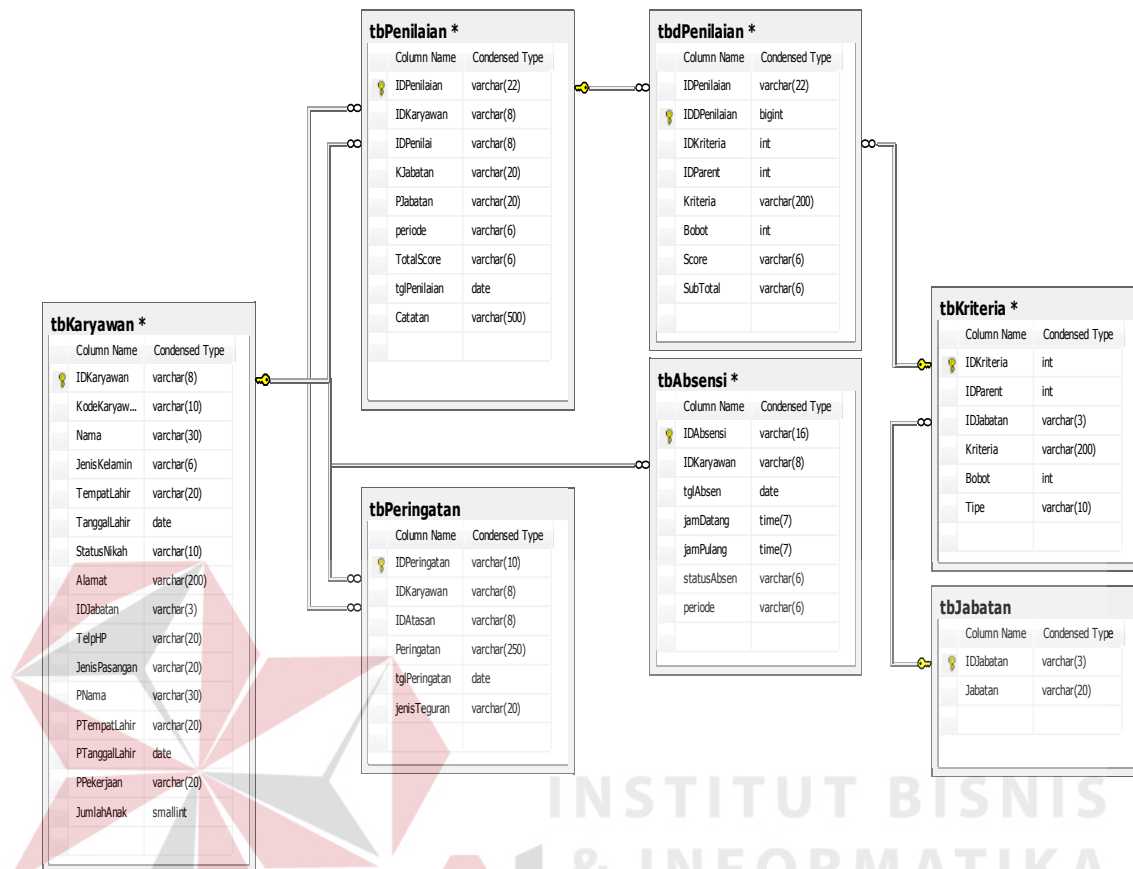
tbPenilaian *

| Column Name | Condensed Type |
|---|---|
| IDPenilaian | varchar(22) |
| IDKaryawan | varchar(8) |
| IDPenilai | varchar(8) |
| KJabatan | varchar(20) |
| PJabatan | varchar(20) |
| periode | varchar(6) |
| TotalScore | varchar(6) |
| tglPenilaian | date |
| Catatan | varchar(500) |

tbdPenilaian *

| Column Name | Condensed Type |
|---|---|
| IDPenilaian | varchar(22) |
| IDDPenilaian | bigint |
| IDKriteria | int |
| IDParent | int |
| Kriteria | varchar(200) |
| Bobot | int |
| Score | varchar(6) |
| SubTotal | varchar(6) |

tbKaryawan *

| Column Name | Condensed Type |
|---|---|
| IDKaryawan | varchar(8) |
| KodeKaryaw... | varchar(10) |
| Nama | varchar(30) |
| JenisKelamin | varchar(6) |
| TempatLahir | varchar(20) |
| TanggalLahir | date |
| StatusNikah | varchar(10) |
| Alamat | varchar(200) |
| IDJabatan | varchar(3) |
| TelpHP | varchar(20) |
| JenisPasangan | varchar(20) |
| PNama | varchar(30) |
| PTempatLahir | varchar(20) |
| PTanggalLahir | date |
| PPekerjaan | varcher(20) |
| JumlahAnak | smallint |

tbAbsensi *

| Column Name | Condensed Type |
|---|---|
| IDAbsensi | varchar(16) |
| IDKaryawan | varchar(8) |
| tglAbsen | date |
| jamDatang | time(7) |
| jamPulang | time(7) |
| statusAbsen | varchar(6) |
| periode | varchar(6) |

tbKriteria *

| Column Name | Condensed Type |
|---|---|
| IDKriteria | int |
| IDParent | int |
| IDJabatan | varchar(3) |
| Kriteria | varchar(200) |
| Bobot | int |
| Tipe | varchar(10) |

tbPeringatan

| Column Name | Condensed Type |
|---|---|
| IDPeringatan | varchar(10) |
| IDKaryawan | varchar(8) |
| IDAtasan | varchar(8) |
| Peringatan | varchar(250) |
| tglPeringatan | date |
| jenisTeguran | varchar(20) |

tbJabatan

| Column Name | Condensed Type |
|---|---|
| IDJabatan | varchar(3) |
| Jabatan | varchar(20) |

INSTITUT BISNIS & INFORMATIKA